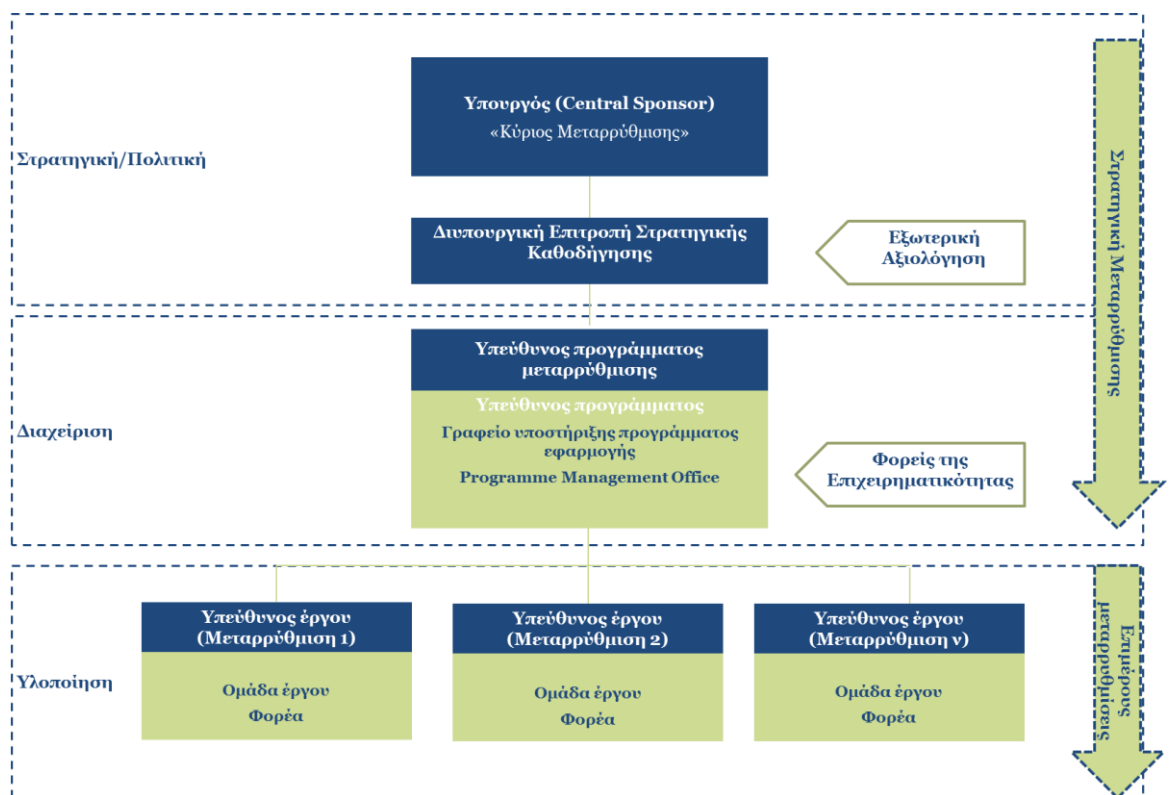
Υπουργός (Central Sponsor)
«Κύριος Μεταρρύθμισης»

Στρατηγική/Πολιτική

Διυπουργική Επιτροπή Στρατηγικής Καθοδήγησης

Εξωτερική Αξιολόγηση

Στρατηγική Μεταρρύθμισης

Υπεύθυνος προγράμματος μεταρρύθμισης

Υπεύθυνος προγράμματος
Γραφείο υποστήριξης προγράμματος εφαρμογής
Programme Management Office

Διαχείριση

Φορείς της Επιχειρηματικότητας

Υπεύθυνος έργου (Μεταρρύθμιση 1)
Ομάδα έργου
Φορέα

Υπεύθυνος έργου (Μεταρρύθμιση 2)
Ομάδα έργου
Φορέα

Υπεύθυνος έργου (Μεταρρύθμιση ν)
Ομάδα έργου
Φορέα

Υλοποίηση

Εφαρμογή μεταρρύθμισης